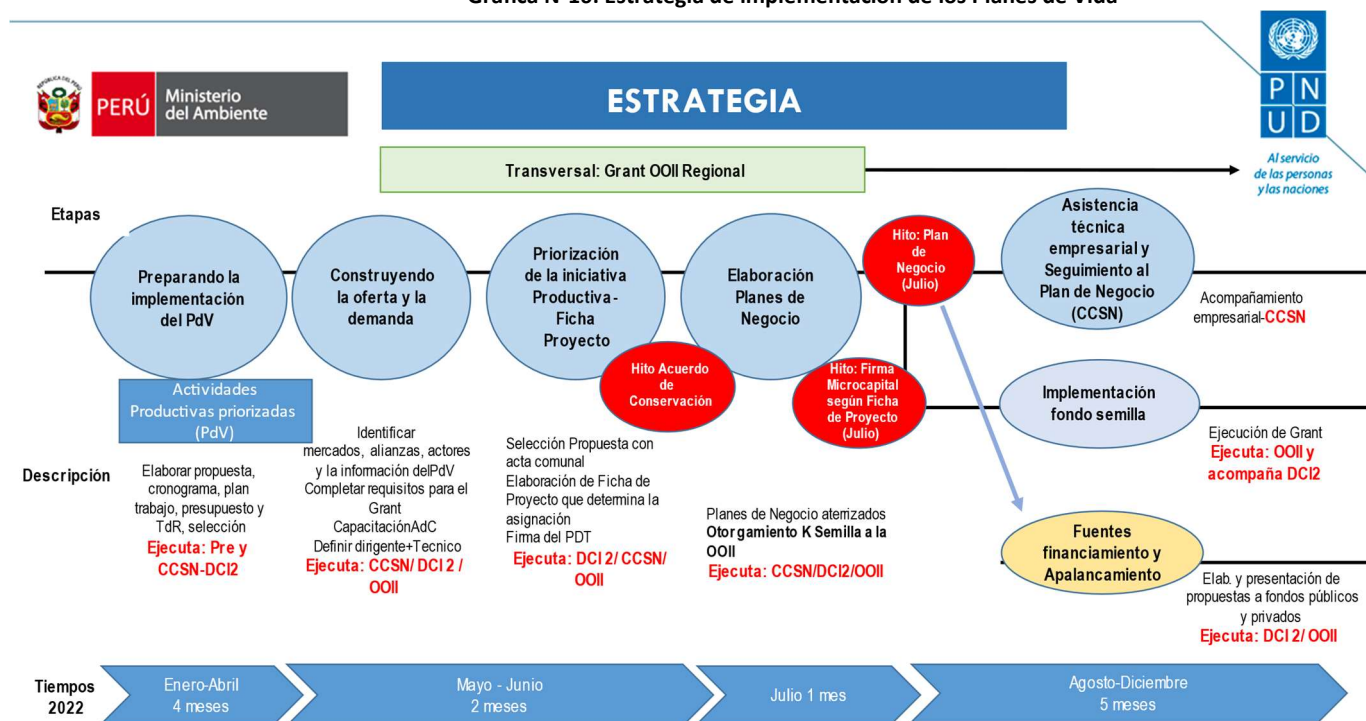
Gráfica N°10: Estrategia de implementación de los Planes de Vida

PERÚ Ministerio del Ambiente

ESTRATEGIA

P N U D
Al servicio de las personas y las naciones

Transversal: Grant OOII Regional

Etapas

Preparando la implementación del PdV

Construyendo la oferta y la demanda

Priorización de la iniciativa Productiva - Ficha Proyecto

Elaboración Planes de Negocio

Hito: Plan de Negocio (Julio)

Asistencia técnica empresarial y Seguimiento al Plan de Negocio (CCSN)

Acompañamiento empresarial-CCSN

Actividades Productivas priorizadas (PdV)

Hito Acuerdo de Conservación

Hito: Firma Microcapital según Ficha de Proyecto (Julio)

Implementación fondo semilla

Ejecución de Grant
Ejecuta: OOII y acompaña DCI2

Descripción

Elaborar propuesta, cronograma, plan trabajo, presupuesto y TdR, selección
Ejecuta: Pre y CCSN-DCI2

Identificar mercados, alianzas, actores y la información delPdV
Completar requisitos para el Grant
CapacitaciónAdC
Definir dirigente+Tecnico
Ejecuta: CCSN/ DCI 2 / OOII

Selección Propuesta con acta comunal
Elaboración de Ficha de Proyecto que determina la asignación
Firma del PDT
Ejecuta: DCI 2/ CCSN/ OOII

Planes de Negocio aterrizados
Otorgamiento K Semilla a la OOII
Ejecuta: CCSN/DCI2/OOII

Fuentes financiamiento y Apalancamiento

Elab. y presentación de propuestas a fondos públicos y privados
Ejecuta: DCI 2/ OOII

Tiempos 2022

Enero-Abril
4 meses

Mayo - Junio
2 meses

Julio 1 mes

Agosto-Diciembre
5 meses